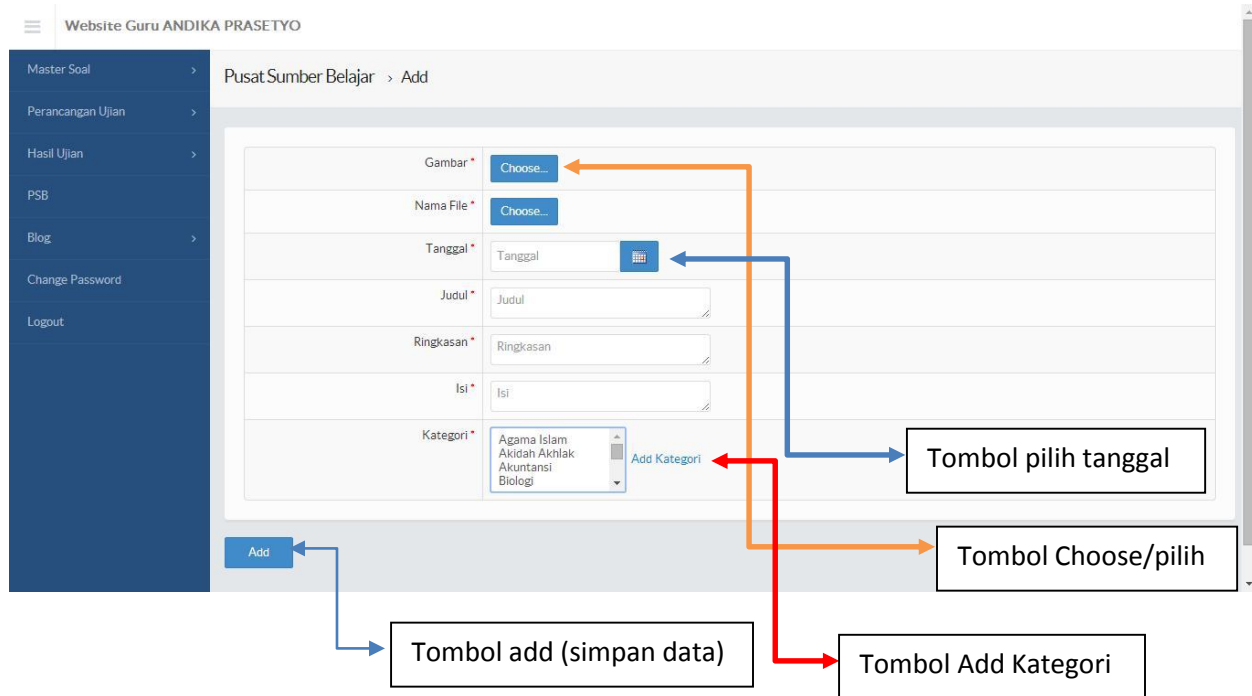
Website Guru ANDIKA PRASETYO

Master Soal
Perancangan Ujian
Hasil Ujian
PSB
Blog
Change Password
Logout

Pusat Sumber Belajar › Add

Gambar * Choose...
Nama File * Choose...
Tanggal * Tanggal
Judul * Judul
Ringkasan * Ringkasan
Isi * Isi
Kategori * Agama Islam
Akidah Akhlak
Akuntansi
Biologi
Add Kategori

Add

Tombol pilih tanggal

Tombol Choose/pilih

Tombol add (simpan data)

Tombol Add Kategori